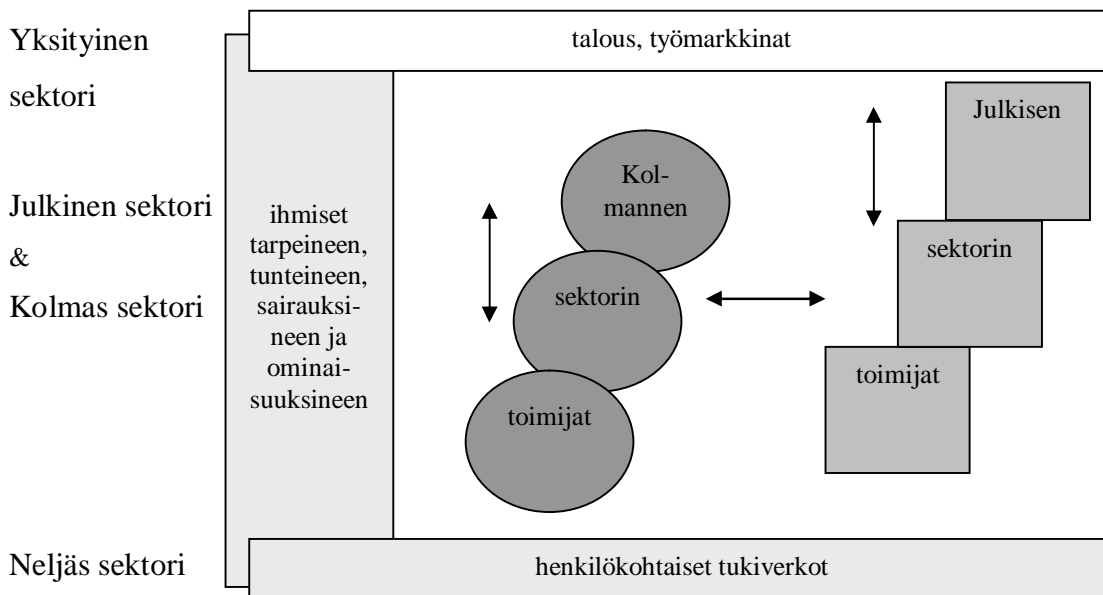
Yksityinen sektori

talous, työmarkkinat

Julkinen sektori & Kolmas sektori

ihmiset tarpeineen, tunteineen, sairauksineen ja ominaisuuksineen

Kolmannen

sektorin

toimijat

Julkisen

sektorin

toimijat

Neljäs sektori

henkilökohtaiset tukiverkot